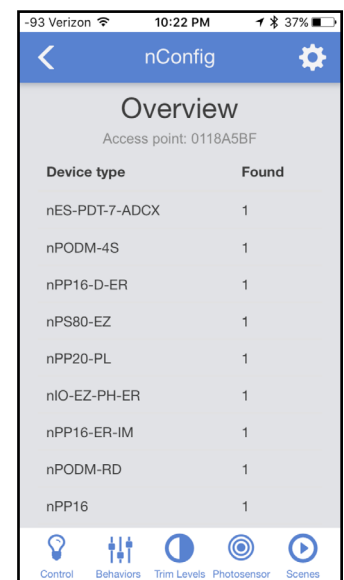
-93 Verizon 10:22 PM 37%

nConfig

Overview

Access point: 0118A5BF

| Device type | Found |
|---|---|
| nES-PDT-7-ADCX | 1 |
| nPODM-4S | 1 |
| nPP16-D-ER | 1 |
| nPS80-EZ | 1 |
| nPP20-PL | 1 |
| nIO-EZ-PH-ER | 1 |
| nPP16-ER-IM | 1 |
| nPODM-RD | 1 |
| nPP16 | 1 |

Control Behaviors Trim Levels Photosensor Scenes